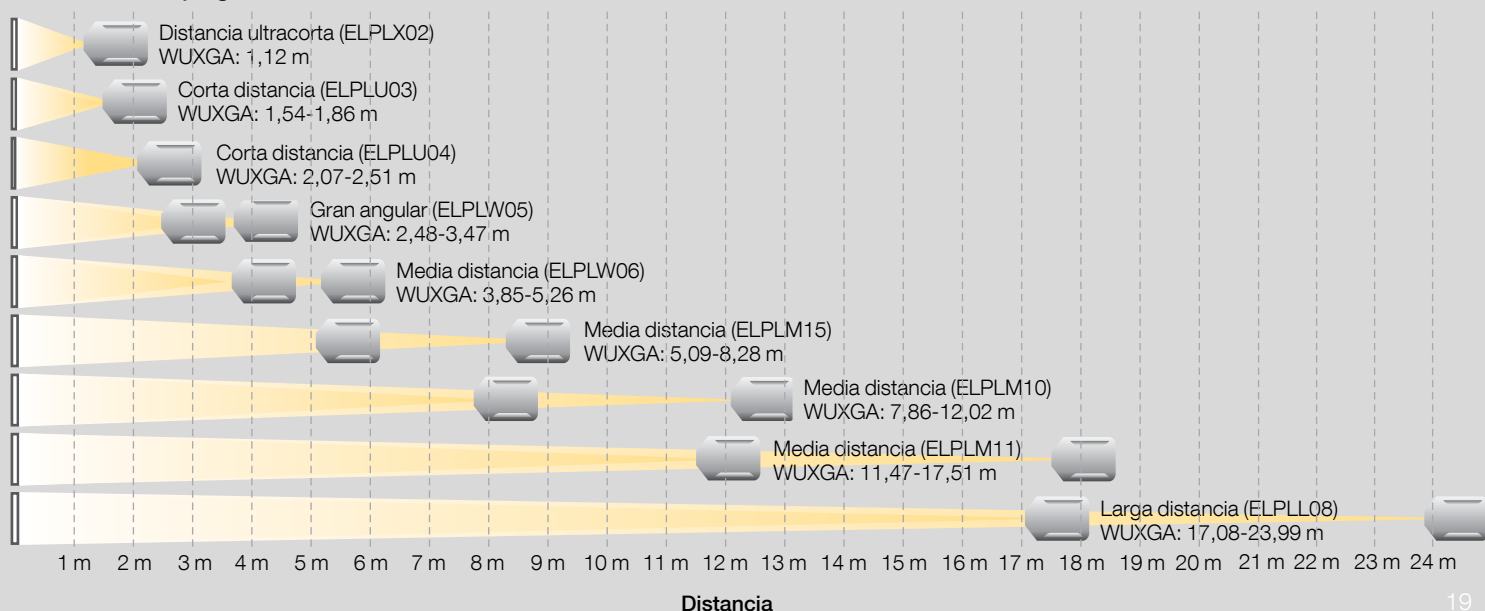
Distancia ultracorta (ELPLX02)
WUXGA: 1,12 m

Corta distancia (ELPLU03)
WUXGA: 1,54-1,86 m

Corta distancia (ELPLU04)
WUXGA: 2,07-2,51 m

Gran angular (ELPLW05)
WUXGA: 2,48-3,47 m

Media distancia (ELPLW06)
WUXGA: 3,85-5,26 m

Media distancia (ELPLM15)
WUXGA: 5,09-8,28 m

Media distancia (ELPLM10)
WUXGA: 7,86-12,02 m

Media distancia (ELPLM11)
WUXGA: 11,47-17,51 m

Larga distancia (ELPLL08)
WUXGA: 17,08-23,99 m

1 m 2 m 3 m 4 m 5 m 6 m 7 m 8 m 9 m 10 m 11 m 12 m 13 m 14 m 15 m 16 m 17 m 18 m 19 m 20 m 21 m 22 m 23 m 24 m

Distancia

19